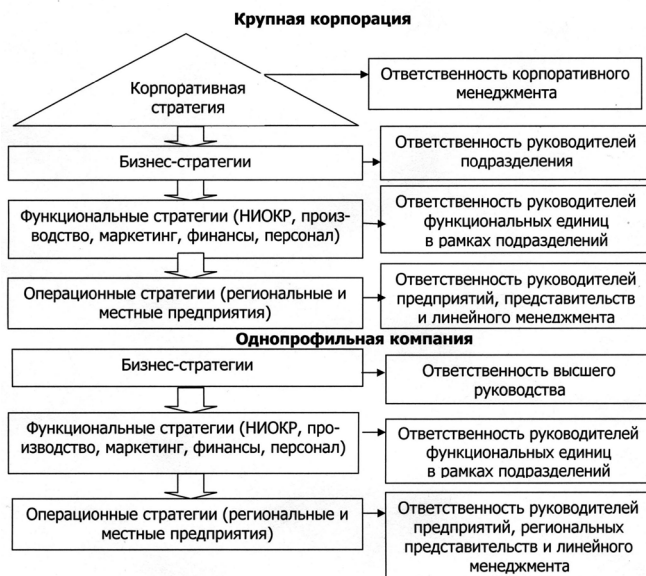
Крупная корпорация

Корпоративная стратегия

Ответственность корпоративного менеджмента

Бизнес-стратегии

Ответственность руководителей подразделения

Функциональные стратегии (НИОКР, производство, маркетинг, финансы, персонал)

Ответственность руководителей функциональных единиц в рамках подразделений

Операционные стратегии (региональные и местные предприятия)

Ответственность руководителей предприятий, представительств и линейного менеджмента

Однопрофильная компания

Бизнес-стратегии

Ответственность высшего руководства

Функциональные стратегии (НИОКР, производство, маркетинг, финансы, персонал)

Ответственность руководителей функциональных единиц в рамках подразделений

Операционные стратегии (региональные и местные предприятия)

Ответственность руководителей предприятий, региональных представительств и линейного менеджмента